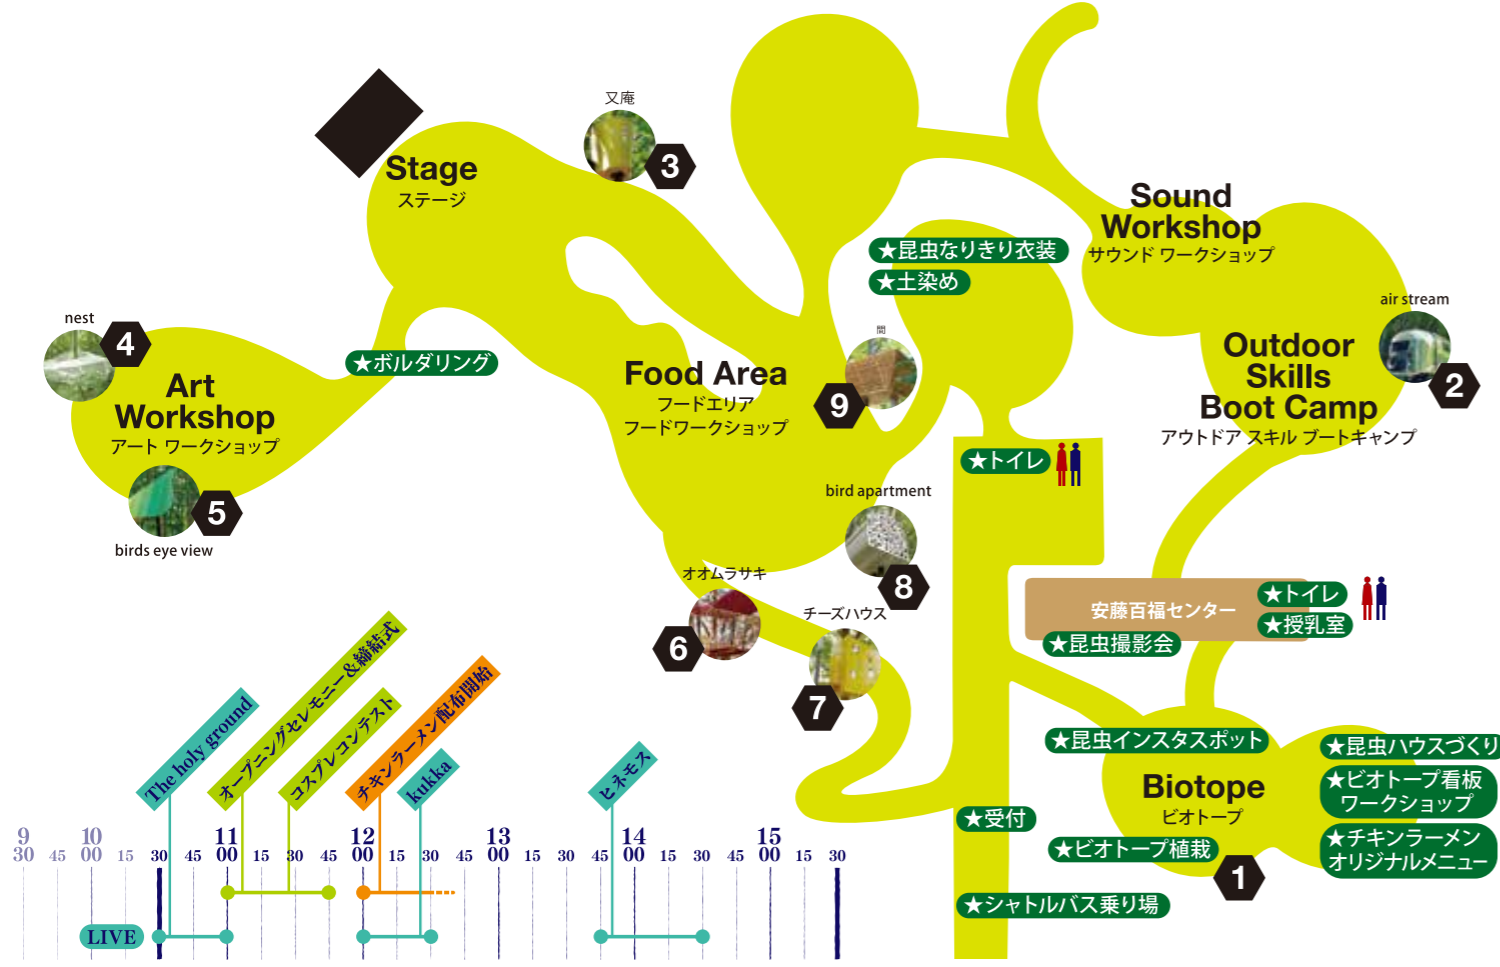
Stage
ステージ

又庵
3

Sound Workshop
サウンド ワークショップ

★昆虫なりきり衣装
★土染め

nest
4
Art Workshop
アート ワークショップ
5
birds eye view

★ボルダリング

Food Area
フードエリア
フードワークショップ

閒
9

air stream
Outdoor Skills Boot Camp
2
アウトドア スキル ブートキャンプ

★トイレ

bird apartment
8

オオムラサキ
6

チーズハウス
7

安藤百福センター
★トイレ
★授乳室
★昆虫撮影会

★昆虫インスタスポット
★昆虫ハウスづくり
Biotope
ビオトープ
★ビオトープ看板ワークショップ
★チキンラーメンオリジナルメニュー
★受付
★ビオトープ植栽
1
★シャトルバス乗り場

The holy ground
オープニングセレモニー&締結式
コスプレコンテスト
チキンラーメン配布開始
kukka
ヒネモス

9 30 45 10 00 15 30 45 11 00 15 30 45 12 00 15 30 45 13 00 15 30 45 14 00 15 30 45 15 00 15 30

LIVE